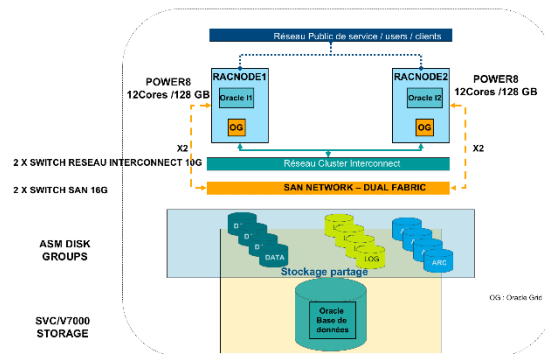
Réseau Public de service / users / clients

POWER8
12Cores /128 GB

RACNODE1

Oracle I1

OG

RACNODE2

Oracle I2

OG

POWER8
12Cores /128 GB

X2

X2

2 X SWITCH RESEAU INTERCONNECT 10G

Réseau Cluster Interconnect

2 X SWITCH SAN 16G

SAN NETWORK – DUAL FABRIC

ASM DISK GROUPS

D

D

D

DATA

LOG

ARC

Stockage partagé

OG : Oracle Grid

SVC/V7000 STORAGE

Oracle
Base de
données